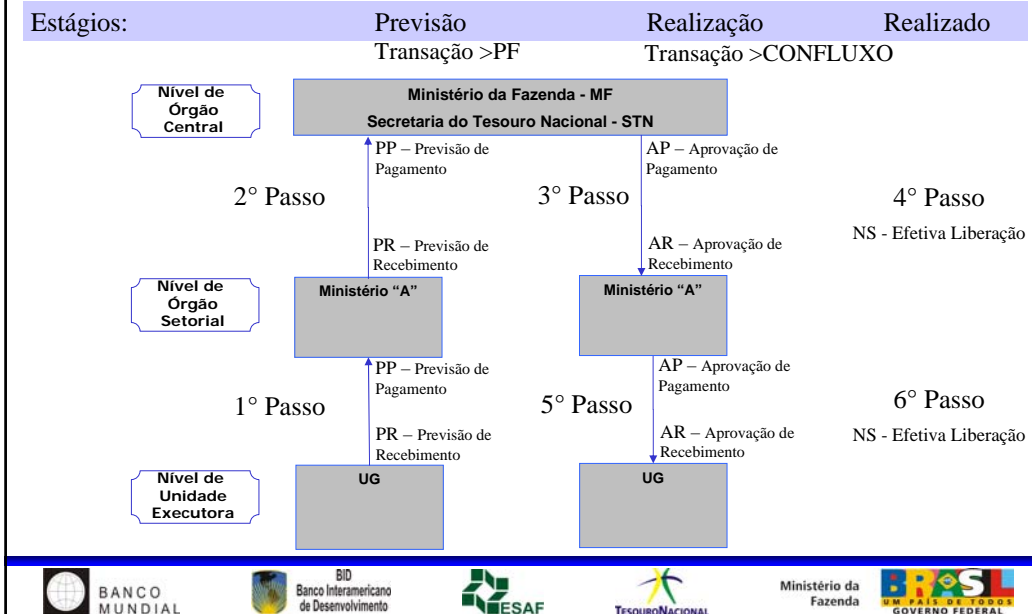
Estágios: Previsão Realização Realizado

Transação >PF Transação >CONFLUXO

Nível de Órgão Central

Ministério da Fazenda - MF
Secretaria do Tesouro Nacional - STN

PP – Previsão de Pagamento

AP – Aprovação de Pagamento

2° Passo 3° Passo 4° Passo

NS - Efetiva Liberação

PR – Previsão de Recebimento

AR – Aprovação de Recebimento

Nível de Órgão Setorial

Ministério "A" Ministério "A"

PP – Previsão de Pagamento

AP – Aprovação de Pagamento

1° Passo 5° Passo 6° Passo

PR – Previsão de Recebimento

AR – Aprovação de Recebimento

NS - Efetiva Liberação

Nível de Unidade Executora

UG UG

BANCO MUNDIAL

BID Banco Interamericano de Desenvolvimento

ESAF

TESOURO NACIONAL

Ministério da Fazenda

BRASIL UM PAÍS DE TODOS GOVERNO FEDERAL